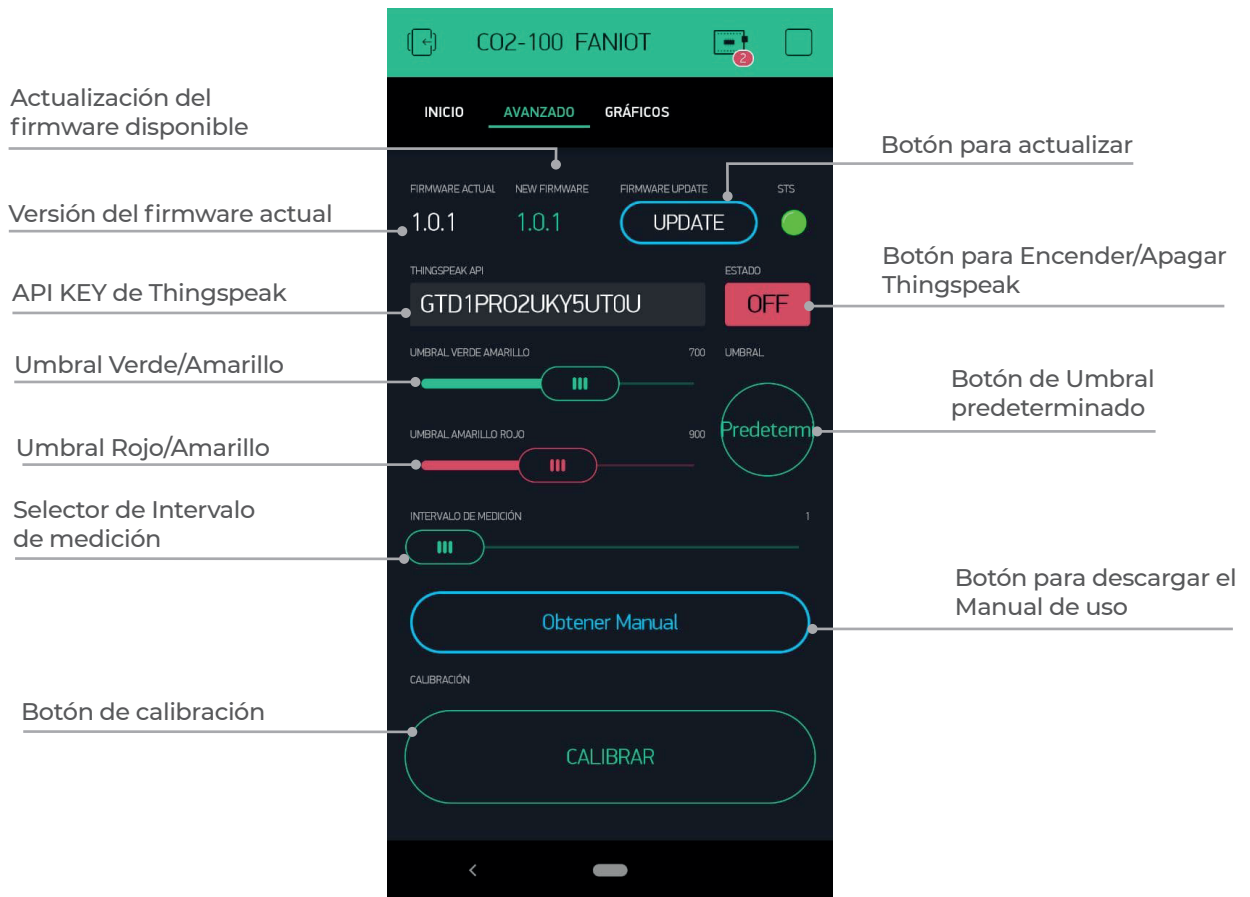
CO2-100 FANIOT

2

INICIO AVANZADO GRÁFICOS

Actualización del firmware disponible

Botón para actualizar

FIRMWARE ACTUAL NEW FIRMWARE FIRMWARE UPDATE STS

Versión del firmware actual

1.0.1 1.0.1 UPDATE

Botón para Encender/Apagar Thingspeak

THINGSPEAK API ESTADO

API KEY de Thingspeak

GTD1PRO2UKY5UT0U OFF

Umbral Verde/Amarillo

UMBRAL VERDE AMARILLO 700 UMBRAL

Botón de Umbral predeterminado

Predeterm

Umbral Rojo/Amarillo

UMBRAL AMARILLO ROJO 900

Selector de Intervalo de medición

INTERVALO DE MEDICIÓN 1

Botón para descargar el Manual de uso

Obtener Manual

CALIBRACIÓN

Botón de calibración

CALIBRAR